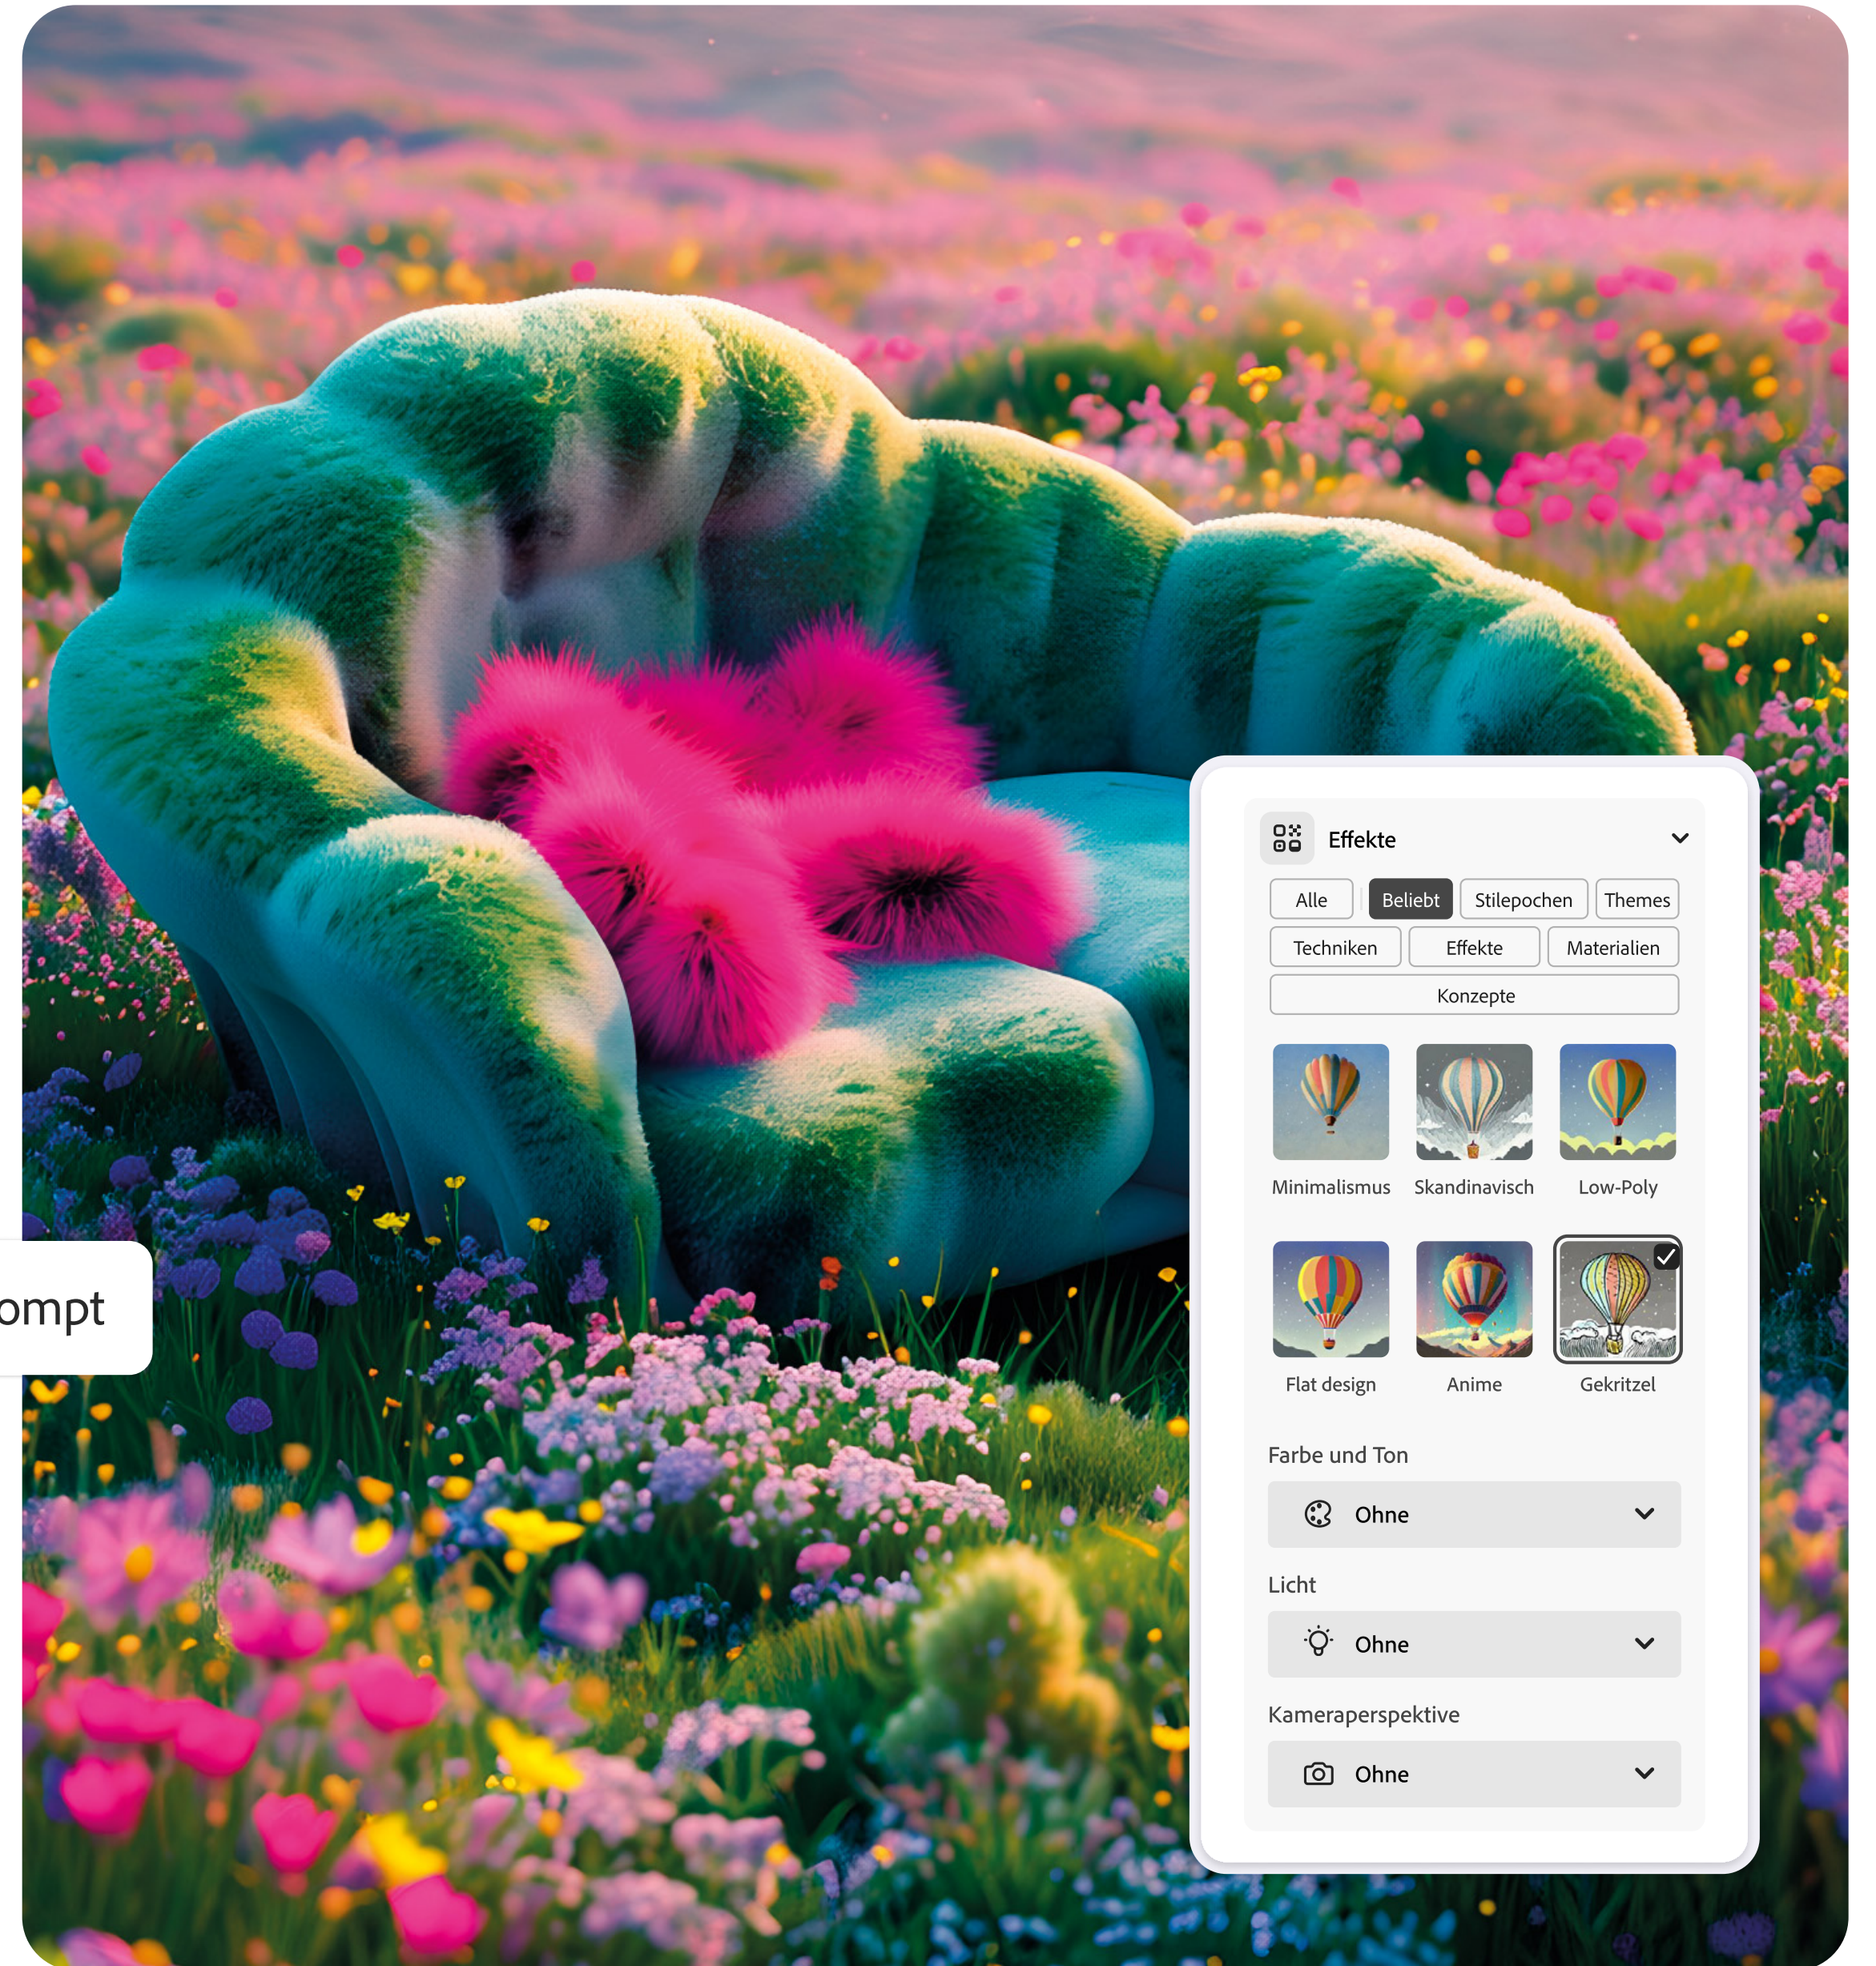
ompt

Effekte

Alle
Beliebt
Stilepochen
Themes
Techniken
Effekte
Materialien
Konzepte

Minimalismus
Skandinavisch
Low-Poly
Flat design
Anime
Gekritzel

Farbe und Ton
Ohne

Licht
Ohne

Kameraperspektive
Ohne